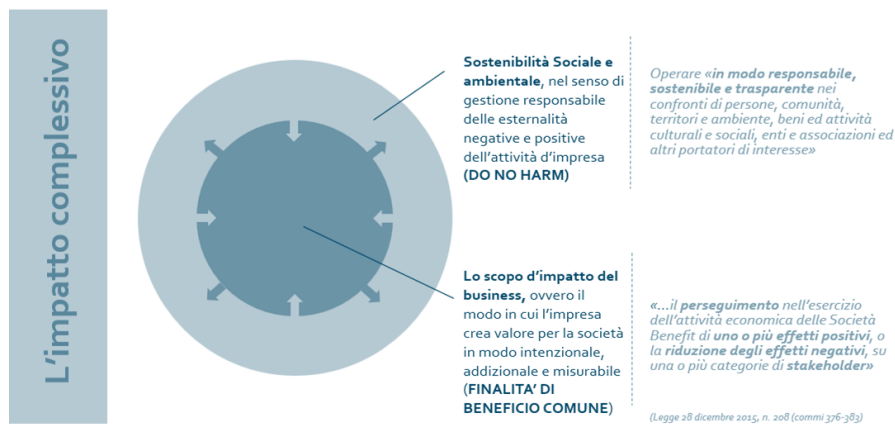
L'impatto complessivo

Sostenibilità Sociale e ambientale, nel senso di gestione responsabile delle esternalità negative e positive dell'attività d'impresa (DO NO HARM)

Operare «in modo responsabile, sostenibile e trasparente nei confronti di persone, comunità, territori e ambiente, beni ed attività culturali e sociali, enti e associazioni ed altri portatori di interesse»

Lo scopo d'impatto del business, ovvero il modo in cui l'impresa crea valore per la società in modo intenzionale, addizionale e misurabile (FINALITA' DI BENEFICIO COMUNE)

«...il perseguimento nell'esercizio dell'attività economica delle Società Benefit di uno o più effetti positivi, o la riduzione degli effetti negativi, su una o più categorie di stakeholder»

(Legge 28 dicembre 2015, n. 208 (commi 376-383)